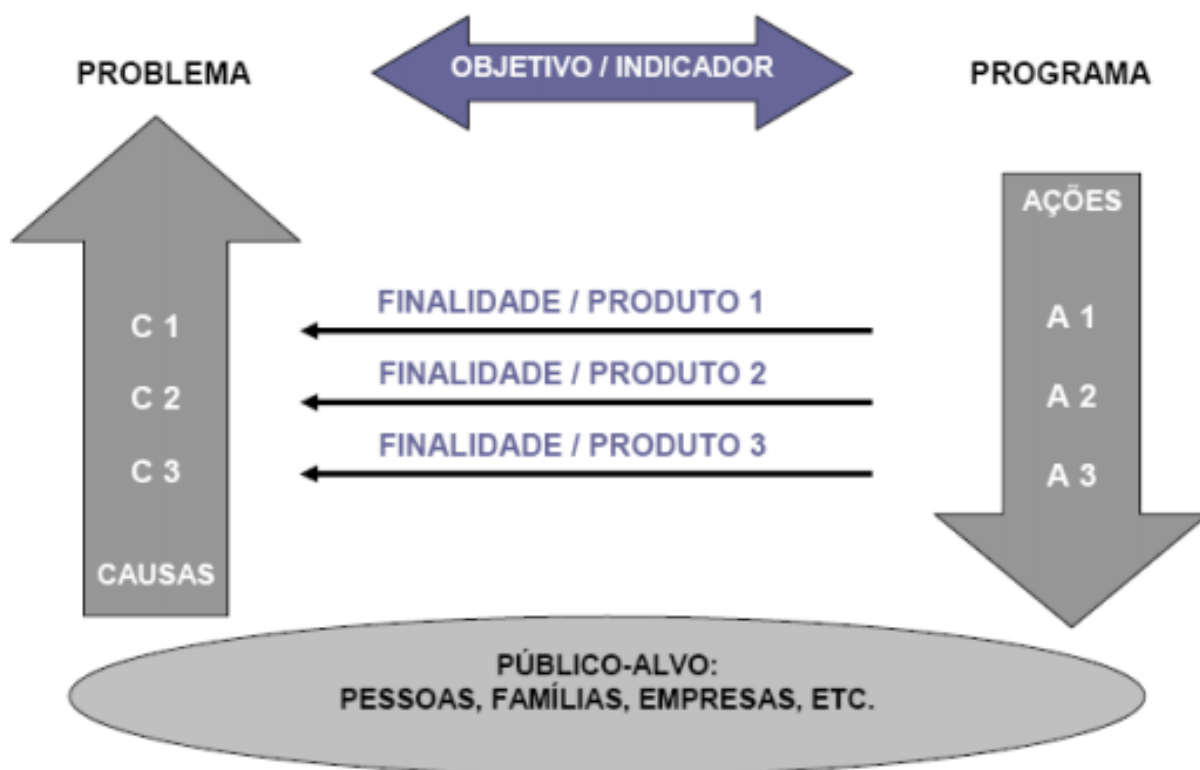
PROBLEMA

OBJETIVO / INDICADOR

PROGRAMA

AÇÕES

C 1

C 2

C 3

CAUSAS

FINALIDADE / PRODUTO 1

FINALIDADE / PRODUTO 2

FINALIDADE / PRODUTO 3

A 1

A 2

A 3

PÚBLICO-ALVO:
PESSOAS, FAMÍLIAS, EMPRESAS, ETC.